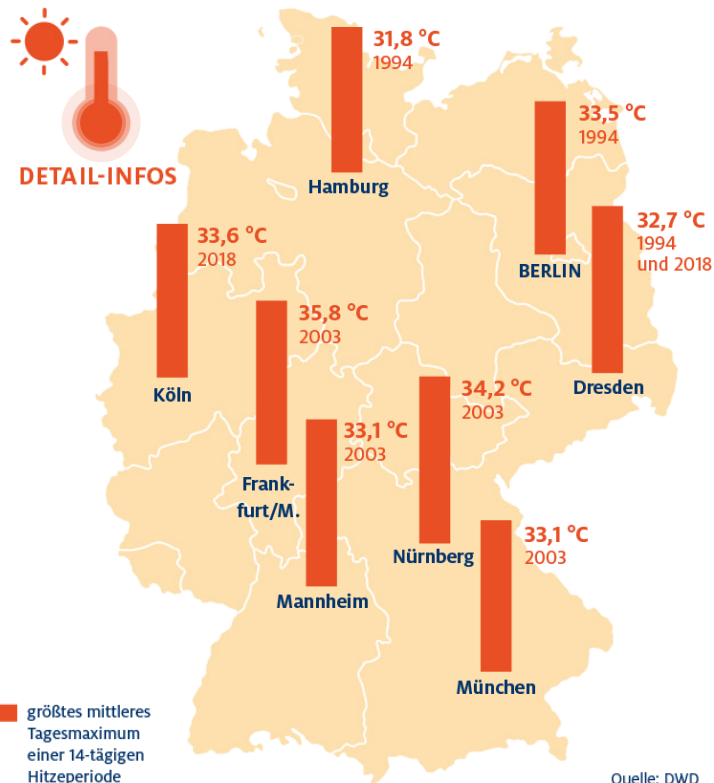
DETAIL-INFOS

31,8 °C
1994
Hamburg

33,5 °C
1994
BERLIN

32,7 °C
1994
und 2018
Dresden

33,6 °C
2018
Köln

35,8 °C
2003
Frank-furt/M.

33,1 °C
2003
Mannheim

34,2 °C
2003
Nürnberg

33,1 °C
2003
München

größtes mittleres Tagesmaximum einer 14-tägigen Hitzeperiode

Quelle: DWD